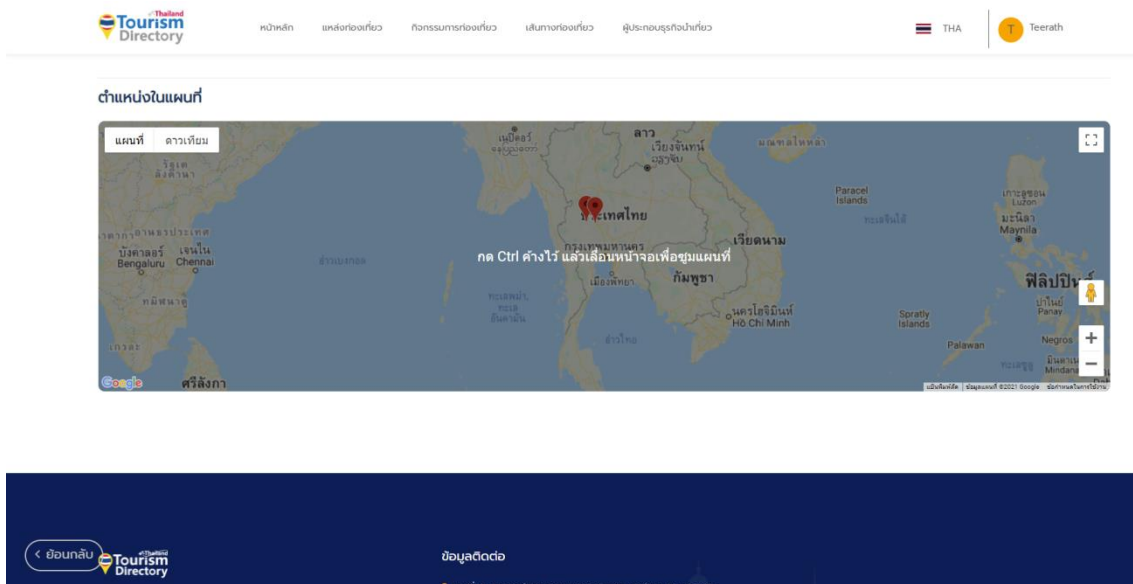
Thailand Tourism Directory

หน้าหลัก แหล่งท่องเที่ยว กิจกรรมการท่องเที่ยว เส้นทางท่องเที่ยว ผู้ประกอบธุรกิจนำเที่ยว

THA

T Teerath

ตำแหน่งในแผนที่

แผนที่ ดาวเทียม

เนปิดอว์ ลาว เวียงจันทน์ ประเทศไทย กรุงเทพมหานคร เวียดนาม กัมพูชา เมืองพัทยา นครโฮจิมินห์ Hô Chi Minh Paracel Islands Luzon มะนิลา Maynila ฟิลิปปินส์ Panay Spratly Islands Palawan Negros Mindanao บังคาลอร์ Bengaluru เจนไน Chennai ศรีลังกา

กด Ctrl ค้างไว้ แล้วเลื่อนหน้าจอเพื่อซูมแผนที่

Google

แป้นพิมพ์ลัด | ข้อมูลแผนที่ ©2021 Google ข้อกำหนดในการใช้งาน

< ย้อนกลับ

Thailand Tourism Directory

ข้อมูลติดต่อ